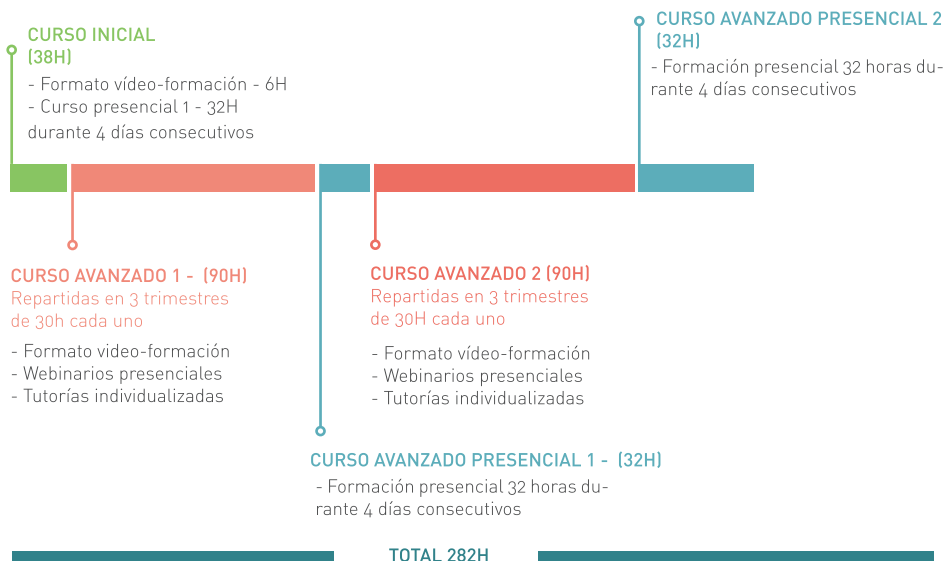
CURSO INICIAL
(38H)

- Formato vídeo-formación - 6H
- Curso presencial 1 - 32H
durante 4 días consecutivos

CURSO AVANZADO PRESENCIAL 2
(32H)

- Formación presencial 32 horas durante 4 días consecutivos

CURSO AVANZADO 1 - (90H)
Repartidas en 3 trimestres
de 30h cada uno

- Formato video-formación
- Webinarios presenciales
- Tutorías individualizadas

CURSO AVANZADO 2 (90H)
Repartidas en 3 trimestres
de 30H cada uno

- Formato vídeo-formación
- Webinarios presenciales
- Tutorías individualizadas

CURSO AVANZADO PRESENCIAL 1 - (32H)

- Formación presencial 32 horas durante 4 días consecutivos

TOTAL 282H